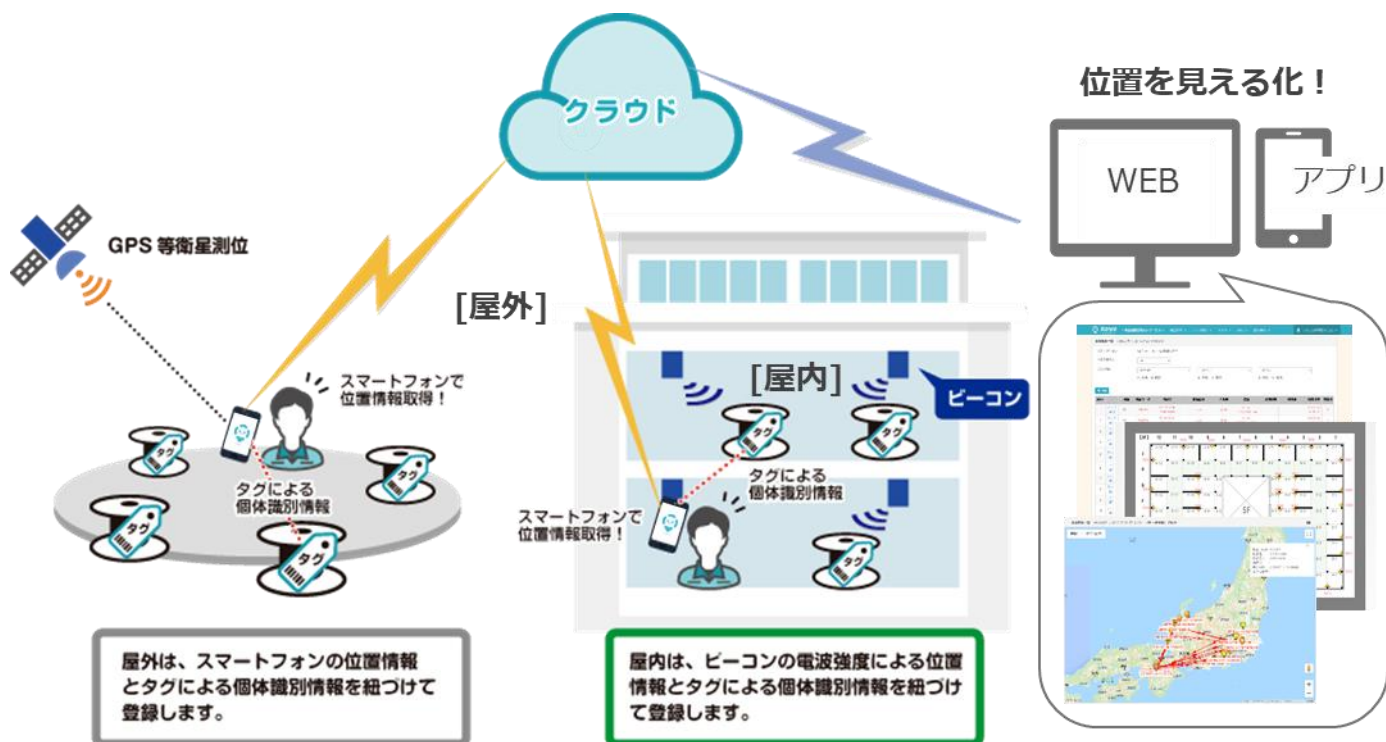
クラウド

位置を見える化！

WEB

アプリ

GPS 等衛星測位

[屋外]

[屋内]

ビーコン

スマートフォンで位置情報取得！

タグ

タグによる個体識別情報

タグ

タグ

タグ

タグ

タグ

タグによる個体識別情報

スマートフォンで位置情報取得！

タグ

タグ

屋外は、スマートフォンの位置情報とタグによる個体識別情報を紐づけて登録します。

屋内は、ビーコンの電波強度による位置情報とタグによる個体識別情報を紐づけて登録します。